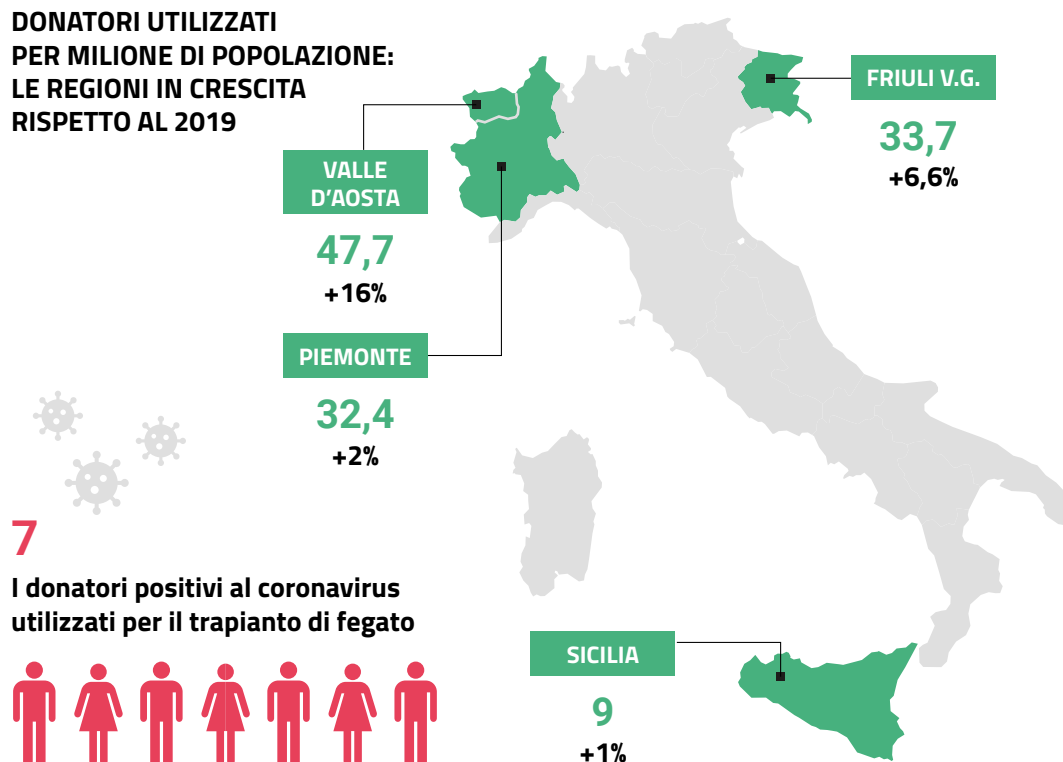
DONATORI UTILIZZATI PER MILIONE DI POPOLAZIONE: LE REGIONI IN CRESCITA RISPETTO AL 2019

VALLE D'AOSTA
47,7
+16%

PIEMONTE
32,4
+2%

FRIULI V.G.
33,7
+6,6%

SICILIA
9
+1%

7
I donatori positivi al coronavirus utilizzati per il trapianto di fegato